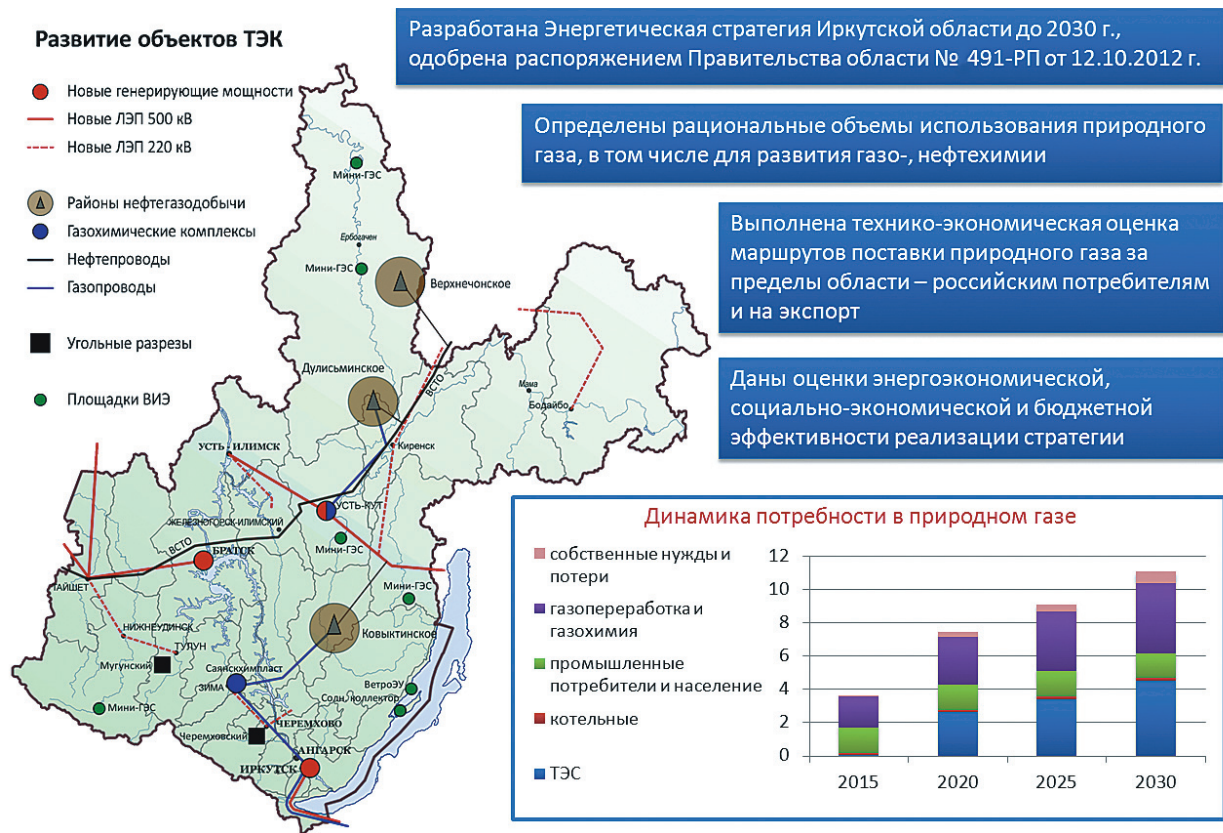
Развитие объектов ТЭК

Новые генерирующие мощности
Новые ЛЭП 500 кВ
Новые ЛЭП 220 кВ
Районы нефтегазодобычи
Газохимические комплексы
Нефтепроводы
Газопроводы
Угольные разрезы
Площадки ВИЭ

Разработана Энергетическая стратегия Иркутской области до 2030 г., одобрена распоряжением Правительства области № 491-РП от 12.10.2012 г.

Определены рациональные объемы использования природного газа, в том числе для развития газо-, нефтехимии

Выполнена технико-экономическая оценка маршрутов поставки природного газа за пределы области – российским потребителям и на экспорт

Даны оценки энергоэкономической, социально-экономической и бюджетной эффективности реализации стратегии

Мини-ГЭС
Ербогачен
Мини-ГЭС
Верхнечонское
Дулисьминское
ВСТО
Мама
Бодайбо
Киренск
УСТЬ-ИЛИМСК
УСТЬ-КУТ
ЖЕЛЕЗНОГОРСК-ИЛИМСКИЙ
ВСТО
Мини-ГЭС
БРАТСК
ТАЙШЕТ
Мини-ГЭС
НИЖНЕУДИНСК
Ковыктинское
ТУЛУН
Мугунский
Саянскхимпласт
ЗИМА
ВетроЭУ
Солн. коллектор
Мини-ГЭС
ЧЕРЕМХОВО
Черемховский
АНГАРСК
ИРКУТСК

Динамика потребности в природном газе

собственные нужды и потери
газопереработка и газохимия
промышленные потребители и население
котельные
ТЭС

12
10
8
6
4
2
0
2015
2020
2025
2030